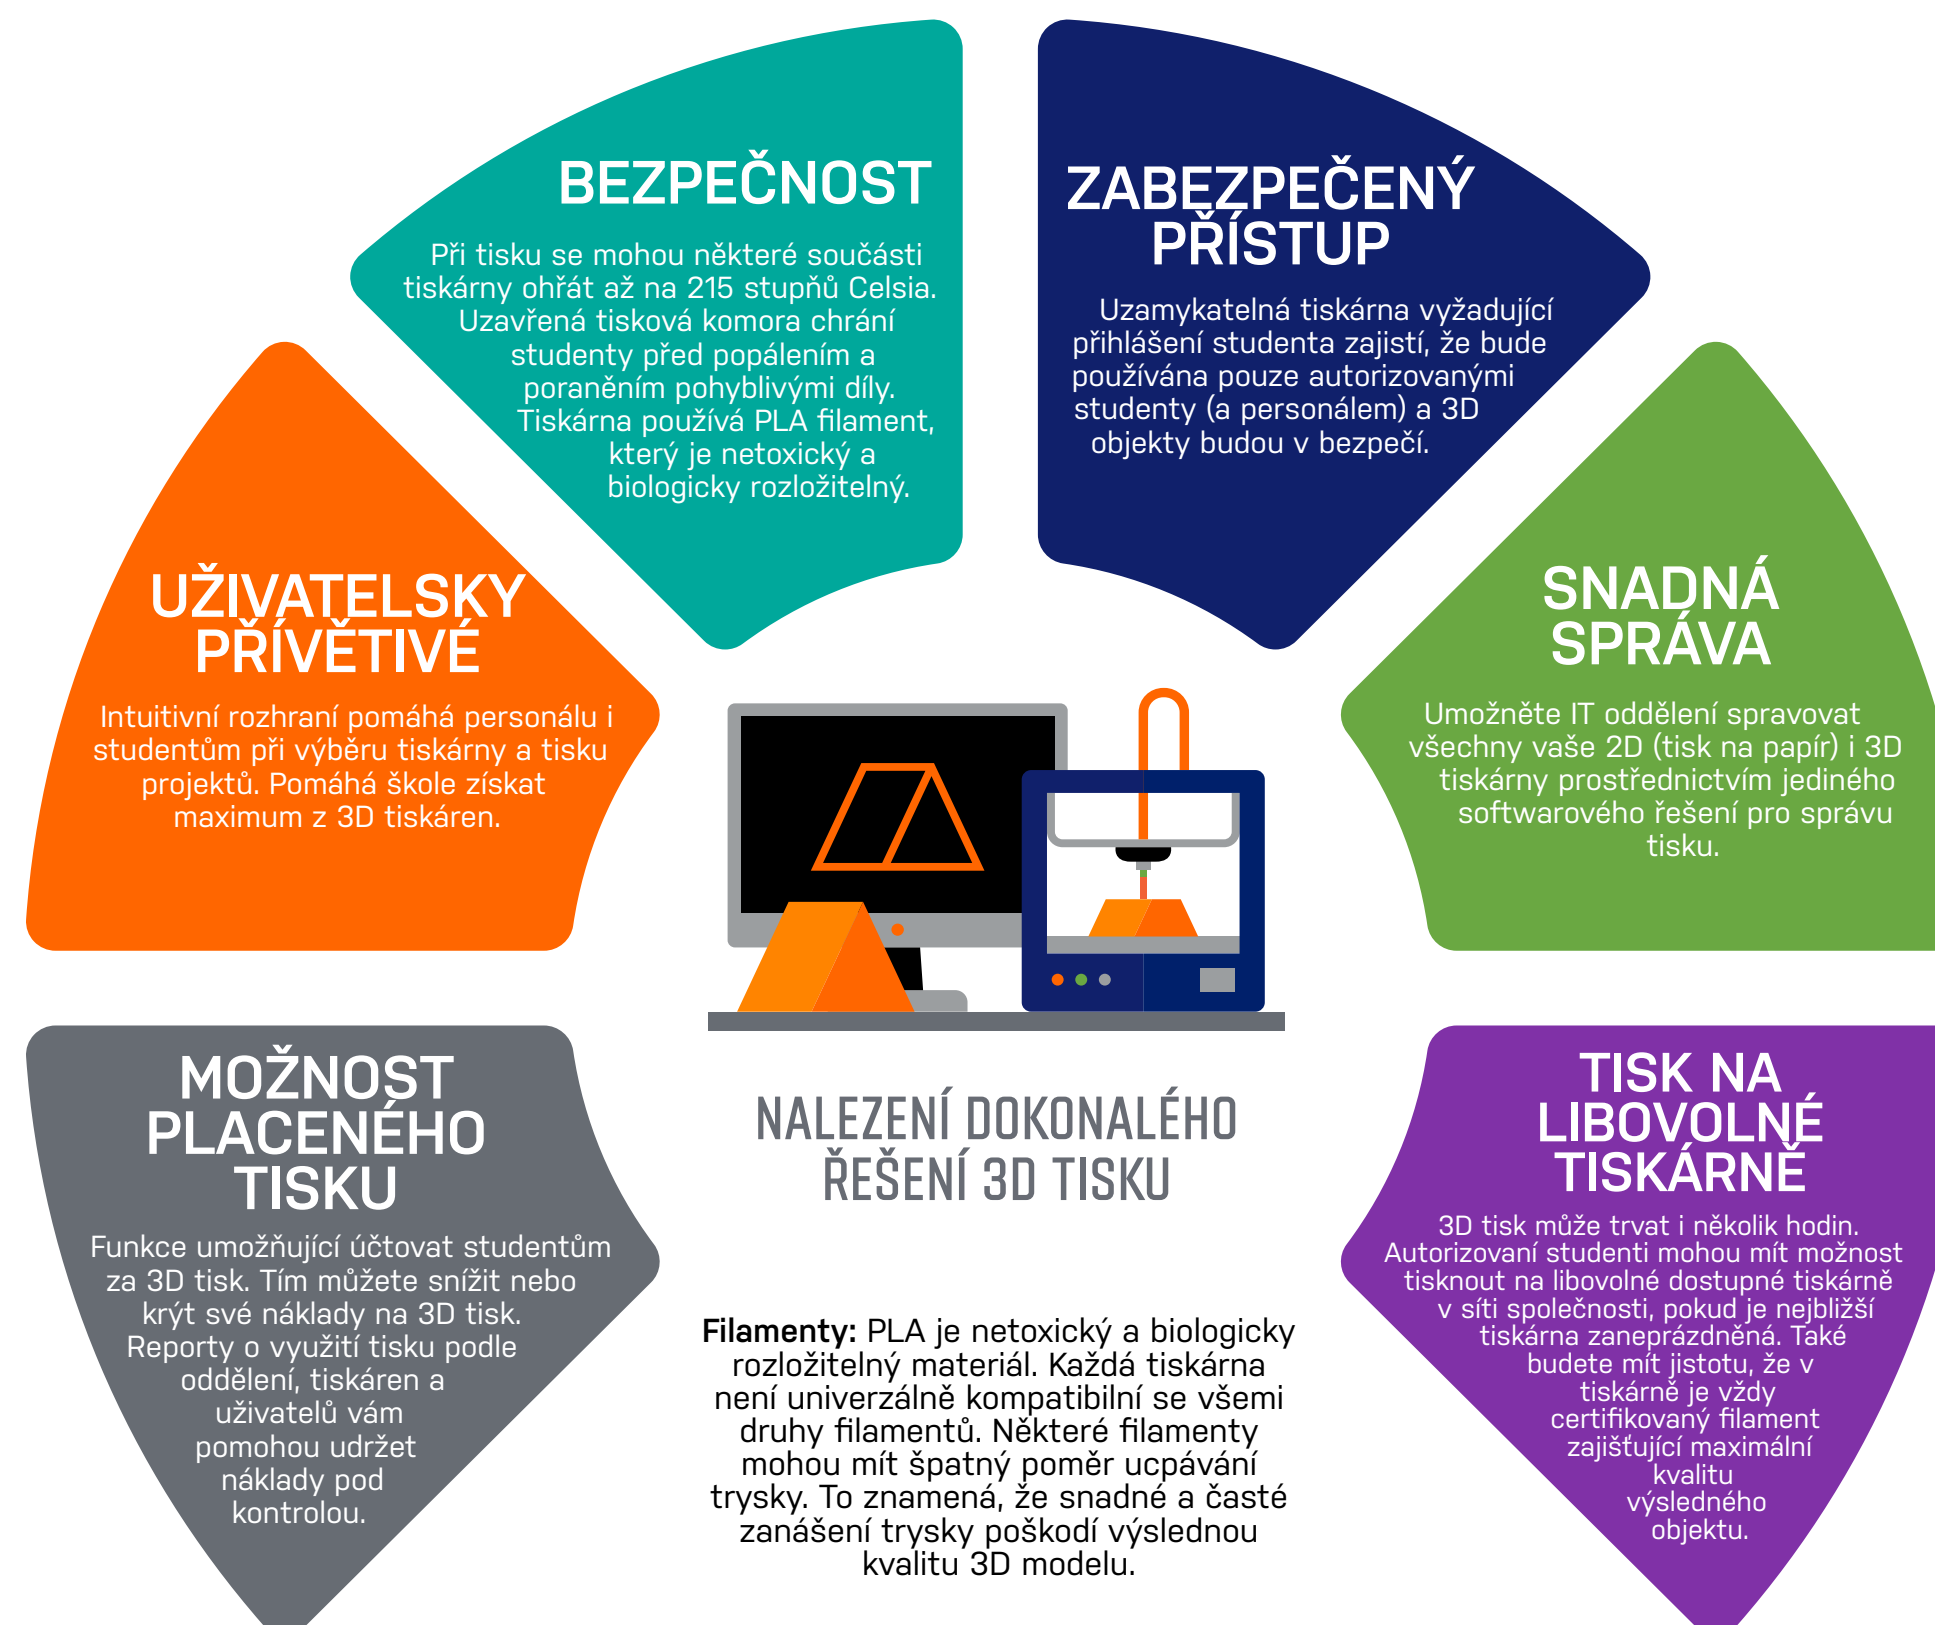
BEZPEČNOST

Při tisku se mohou některé součásti tiskárny ohřát až na 215 stupňů Celsia. Uzavřená tisková komora chrání studenty před popálením a poraněním pohyblivými díly. Tiskárna používá PLA filament, který je netoxický a biologicky rozložitelný.

ZABEZPEČENÝ PŘÍSTUP

Uzamykatelná tiskárna vyžadující přihlášení studenta zajistí, že bude používána pouze autorizovanými studenty (a personálem) a 3D objekty budou v bezpečí.

UŽIVATELSKY PŘÍVĚTIVÉ

Intuitivní rozhraní pomáhá personálu i studentům při výběru tiskárny a tisku projektů. Pomáhá škole získat maximum z 3D tiskáren.

SNADNÁ SPRÁVA

Umožněte IT oddělení spravovat všechny vaše 2D (tisk na papír) i 3D tiskárny prostřednictvím jediného softwarového řešení pro správu tisku.

MOŽNOST PLACENÉHO TISKU

Funkce umožňující účtovat studentům za 3D tisk. Tím můžete snížit nebo krýt své náklady na 3D tisk. Reporty o využití tisku podle oddělení, tiskáren a uživatelů vám pomohou udržet náklady pod kontrolou.

NALEZENÍ DOKONALÉHO ŘEŠENÍ 3D TISKU

Filamenty: PLA je netoxický a biologicky rozložitelný materiál. Každá tiskárna není univerzálně kompatibilní se všemi druhy filamentů. Některé filamenty mohou mít špatný poměr ucpávání trysky. To znamená, že snadné a časté zanášení trysky poškodí výslednou kvalitu 3D modelu.

TISK NA LIBOVOLNÉ TISKÁRNĚ

3D tisk může trvat i několik hodin. Autorizovaní studenti mohou mít možnost tisknout na libovolné dostupné tiskárně v síti společnosti, pokud je nejbližší tiskárna zaneprázdněná. Také budete mít jistotu, že v tiskárně je vždy certifikovaný filament zajišťující maximální kvalitu výsledného objektu.